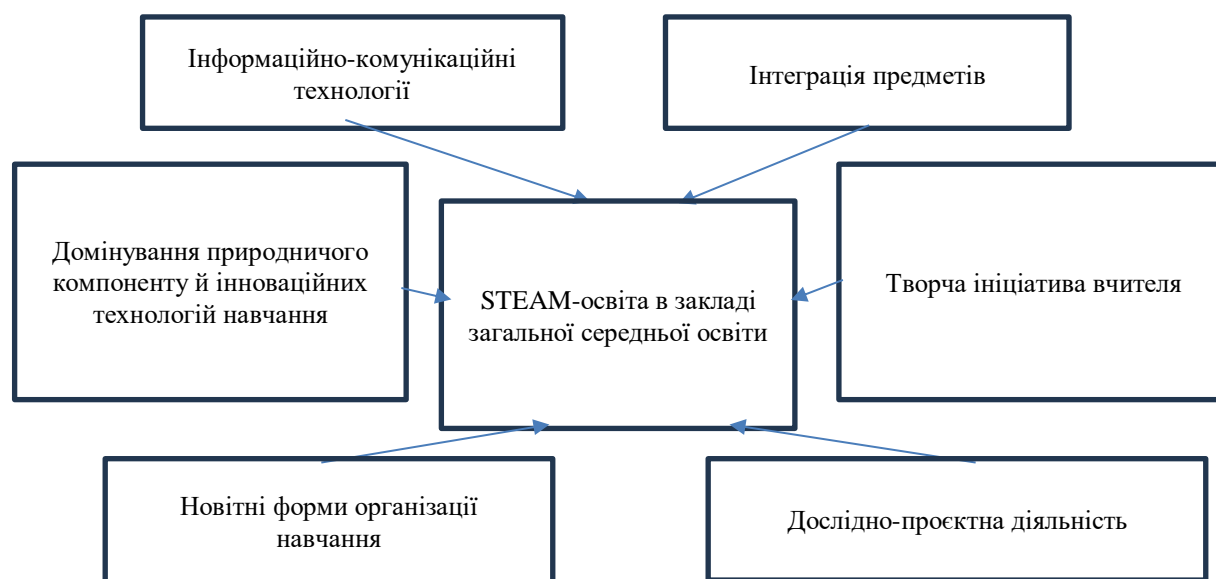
Інформаційно-комунікаційні технології

Інтеграція предметів

Домінування природничого компоненту й інноваційних технологій навчання

STEAM-освіта в закладі загальної середньої освіти

Творча ініціатива вчителя

Новітні форми організації навчання

Дослідно-проєктна діяльність